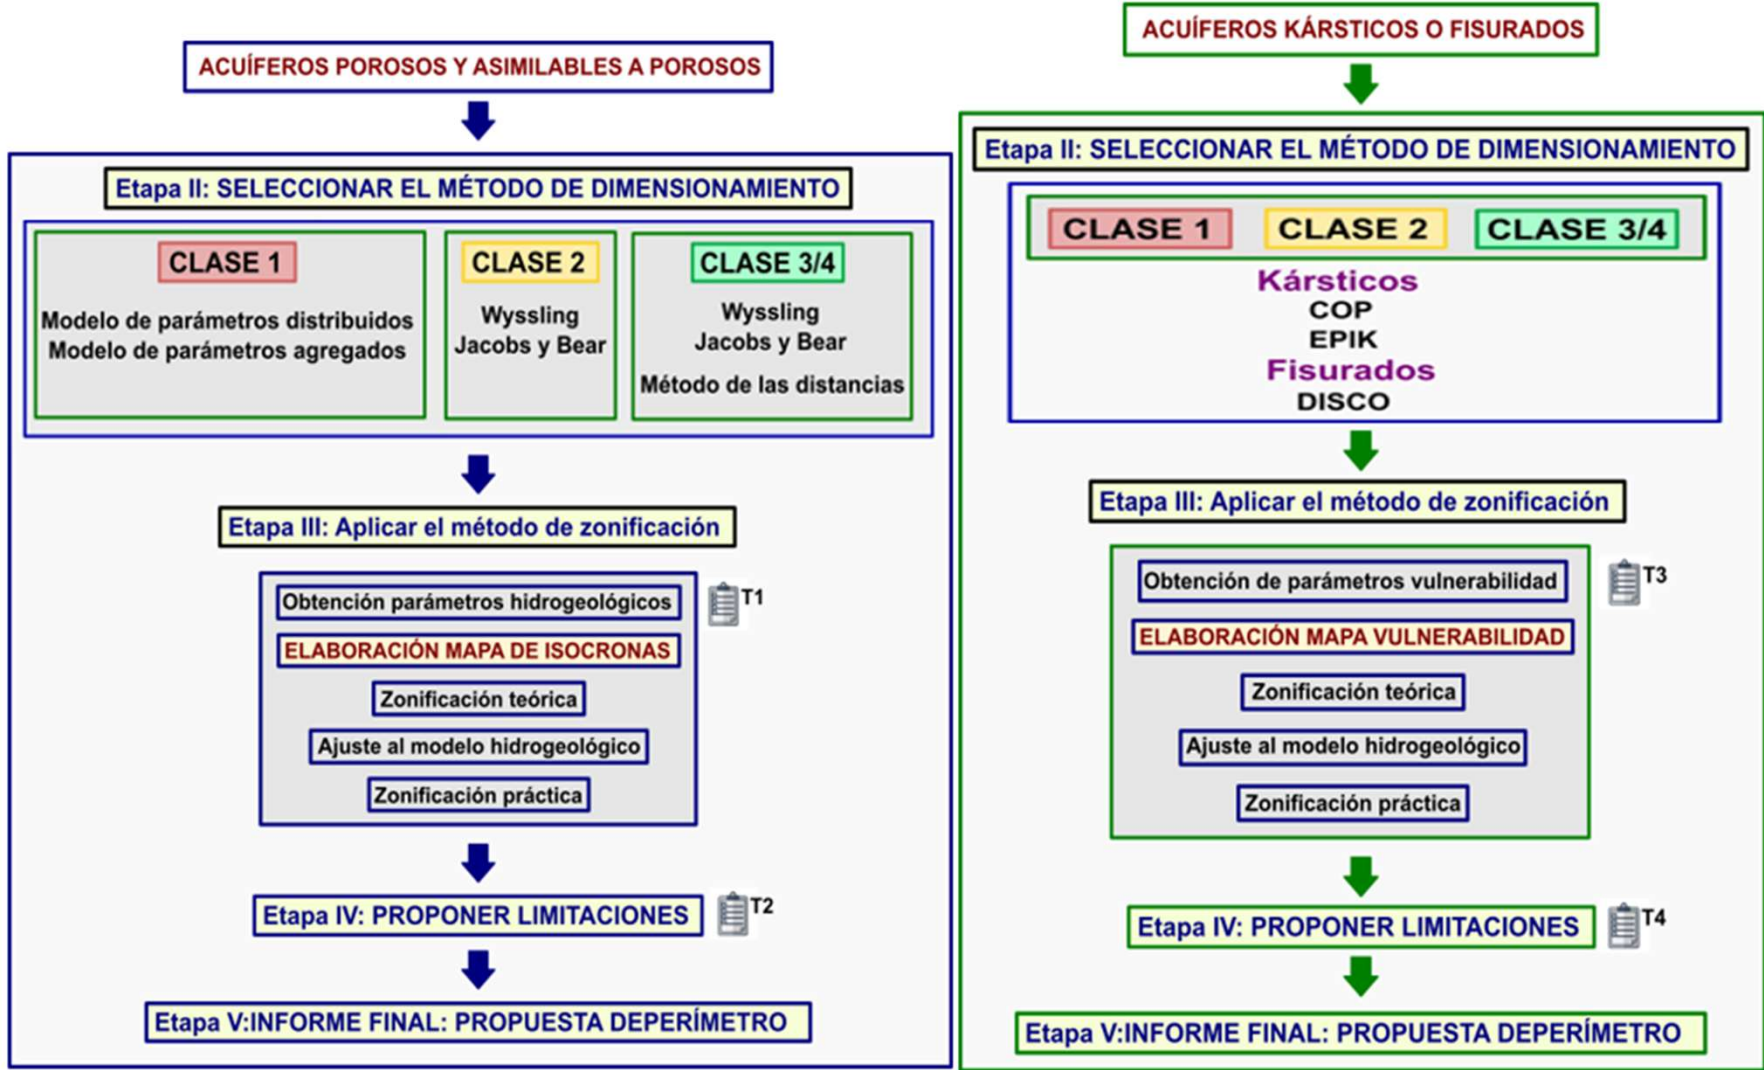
ACUÍFEROS POROSOS Y ASIMILABLES A POROSOS

Etapa II: SELECCIONAR EL MÉTODO DE DIMENSIONAMIENTO

CLASE 1

Modelo de parámetros distribuidos
Modelo de parámetros agregados

CLASE 2

Wyssling
Jacobs y Bear

CLASE 3/4

Wyssling
Jacobs y Bear
Método de las distancias

Etapa III: Aplicar el método de zonificación

Obtención parámetros hidrogeológicos

ELABORACIÓN MAPA DE ISOCRONAS

Zonificación teórica

Ajuste al modelo hidrogeológico

Zonificación práctica

T1

Etapa IV: PROPONER LIMITACIONES

T2

Etapa V:INFORME FINAL: PROPUESTA DEPERÍMETRO

ACUÍFEROS KÁRSTICOS O FISURADOS

Etapa II: SELECCIONAR EL MÉTODO DE DIMENSIONAMIENTO

CLASE 1

CLASE 2

CLASE 3/4

Kársticos
COP
EPIK
Fisurados
DISCO

Etapa III: Aplicar el método de zonificación

Obtención de parámetros vulnerabilidad

ELABORACIÓN MAPA VULNERABILIDAD

Zonificación teórica

Ajuste al modelo hidrogeológico

Zonificación práctica

T3

Etapa IV: PROPONER LIMITACIONES

T4

Etapa V:INFORME FINAL: PROPUESTA DEPERÍMETRO